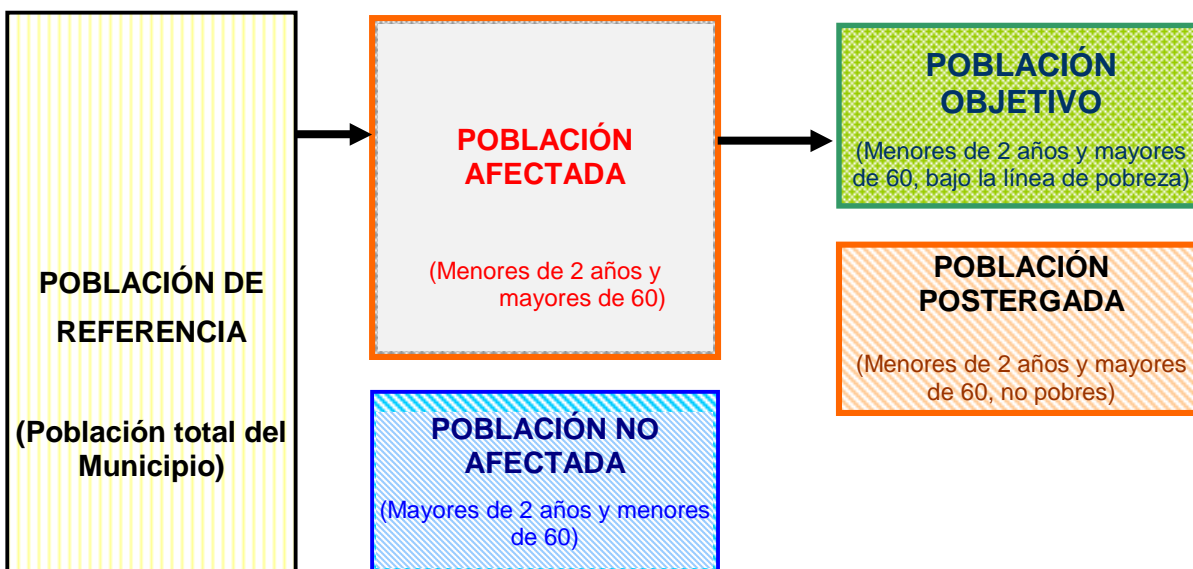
POBLACIÓN DE REFERENCIA

(Población total del Municipio)

POBLACIÓN AFECTADA

(Menores de 2 años y mayores de 60)

POBLACIÓN NO AFECTADA

(Mayores de 2 años y menores de 60)

POBLACIÓN OBJETIVO

(Menores de 2 años y mayores de 60, bajo la línea de pobreza)

POBLACIÓN POSTERGADA

(Menores de 2 años y mayores de 60, no pobres)